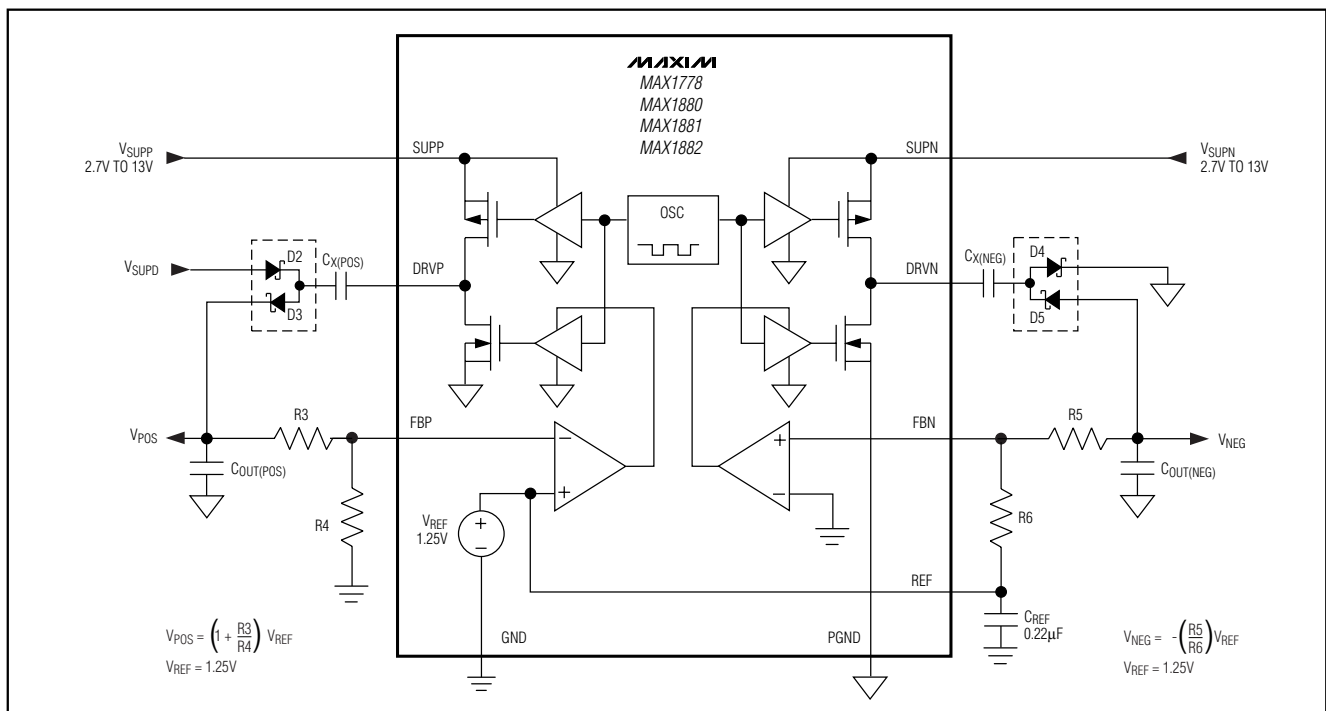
MAXIM
MAX1778
MAX1880
MAX1881
MAX1882

$V_{SUPP}$
2.7V TO 13V

SUPP

SUPN

$V_{SUPN}$
2.7V TO 13V

OSC

$V_{SUPD}$

D2

D3

$C_{X(POS)}$

DRVP

DRVN

$C_{X(NEG)}$

D4

D5

$V_{POS}$

R3

FBP

FBN

R5

$V_{NEG}$

$C_{OUT(POS)}$

$C_{OUT(NEG)}$

R4

$V_{REF}$
1.25V

R6

REF

$C_{REF}$
0.22μF

GND

PGND

$V_{POS} = \left(1 + \frac{R3}{R4}\right) V_{REF}$
$V_{REF} = 1.25V$

$V_{NEG} = -\left(\frac{R5}{R6}\right) V_{REF}$
$V_{REF} = 1.25V$